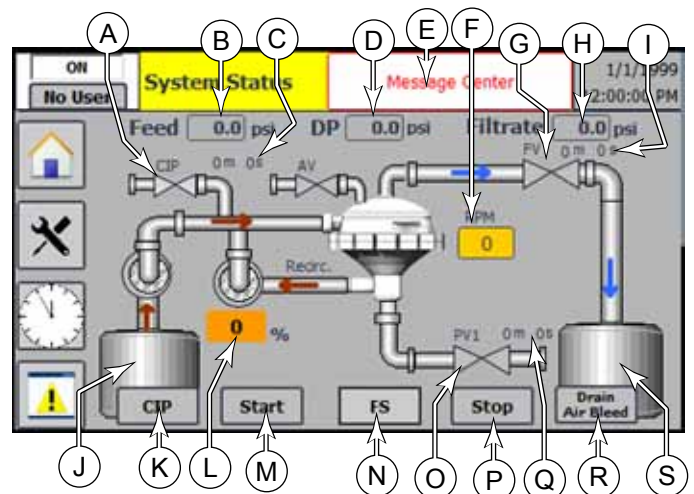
A
B
C
D
E
F
G
H
I

ON
No User
System Status
Message Center
1/1/1999
2:00:00 PM

Feed 0.0 psi
DP 0.0 psi
Filtrate 0.0 psi

CIP 0m 0s
AV
FV 0m 0s
RPM
0
Recirc.
0 %
PV1 0m 0s

CIP
Start
FS
Stop
Drain Air Bleed

J
K
L
M
N
O
P
Q
R
S